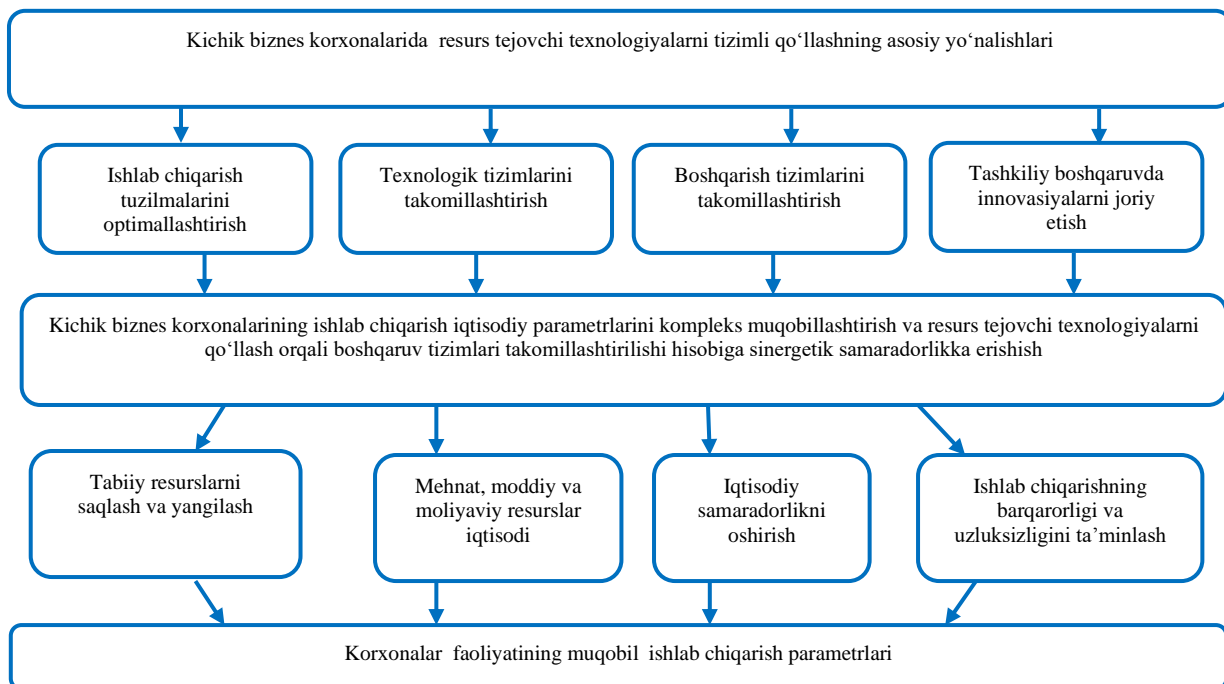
Kichik biznes korxonalarida resurs tejovchi texnologiyalarni tizimli qo‘llashning asosiy yo‘nalishlari

Ishlab chiqarish tuzilmalarini optimallashtirish

Texnologik tizimlarini takomillashtirish

Boshqarish tizimlarini takomillashtirish

Tashkiliy boshqaruvda innovasiyalarni joriy etish

Kichik biznes korxonalarining ishlab chiqarish iqtisodiy parametrlarini kompleks muqobillashtirish va resurs tejovchi texnologiyalarni qo‘llash orqali boshqaruv tizimlari takomillashtirilishi hisobiga sinergetik samaradorlikka erishish

Tabiiy resurslarni saqlash va yangilash

Mehnat, moddiy va moliyaviy resurslar iqtisodi

Iqtisodiy samaradorlikni oshirish

Ishlab chiqarishning barqarorligi va uzluksizligini ta’minlash

Korxonalar faoliyatining muqobil ishlab chiqarish parametrlari